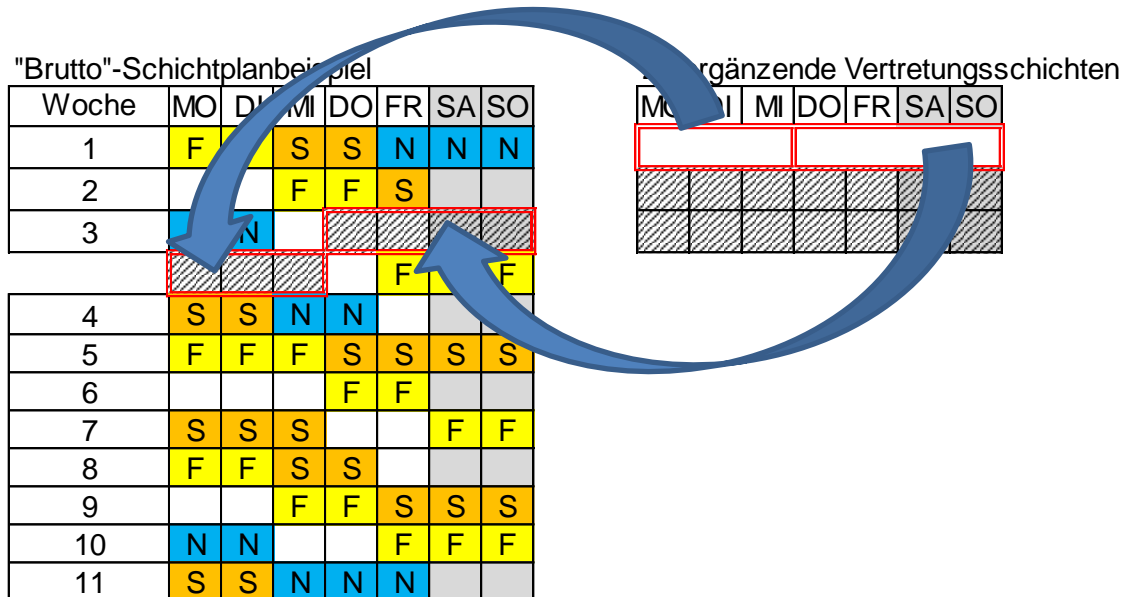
"Brutto"-Schichtplanbeispiel

| Woche | MO | DI | MI | DO | FR | SA | SO |
|---|---|---|---|---|---|---|---|
| 1 | F | | S | S | N | N | N |
| 2 | | | F | F | S | | |
| 3 | | N | | | | | |
| | | | | | F | | F |
| 4 | S | S | N | N | | | |
| 5 | F | F | F | S | S | S | S |
| 6 | | | | F | F | | |
| 7 | S | S | S | | | F | F |
| 8 | F | F | S | S | | | |
| 9 | | | F | F | S | S | S |
| 10 | N | N | | | F | F | F |
| 11 | S | S | N | N | N | | |

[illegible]rgänzende Vertretungsschichten

| MO | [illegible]I | MI | DO | FR | SA | SO |
|---|---|---|---|---|---|---|
| | | | | | | |
| | | | | | | |
| | | | | | | |